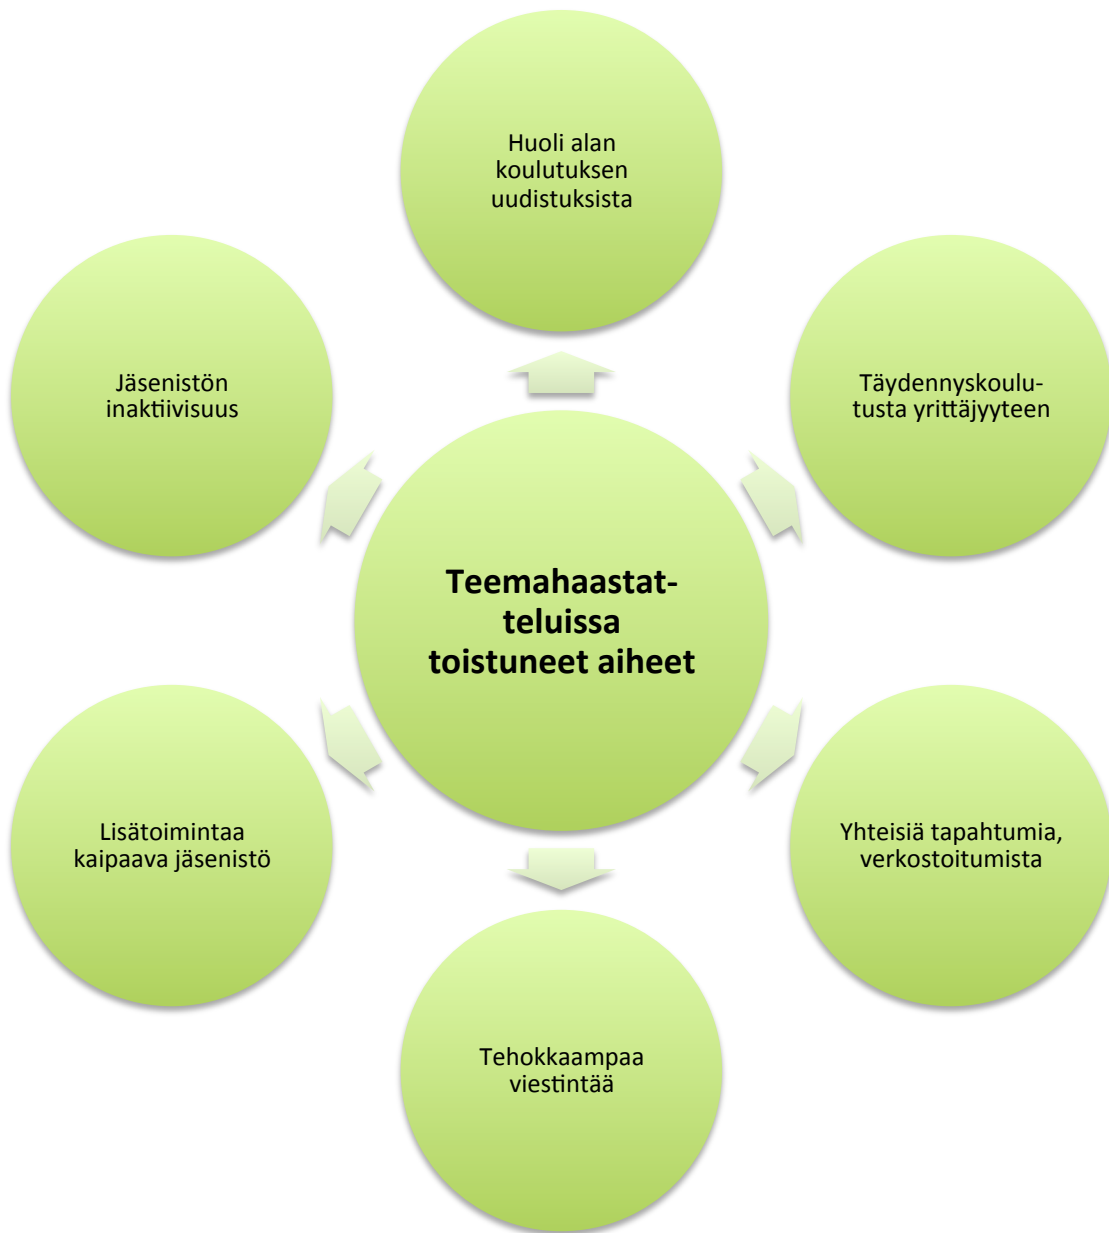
Teemahaastatteluissa toistuneet aiheet

Huoli alan koulutuksen uudistuksista

Täydennyskoulutusta yrittäjyyteen

Yhteisiä tapahtumia, verkostoitumista

Tehokkaampaa viestintää

Lisätoimintaa kaipaava jäsenistö

Jäsenistön inaktiivisuus